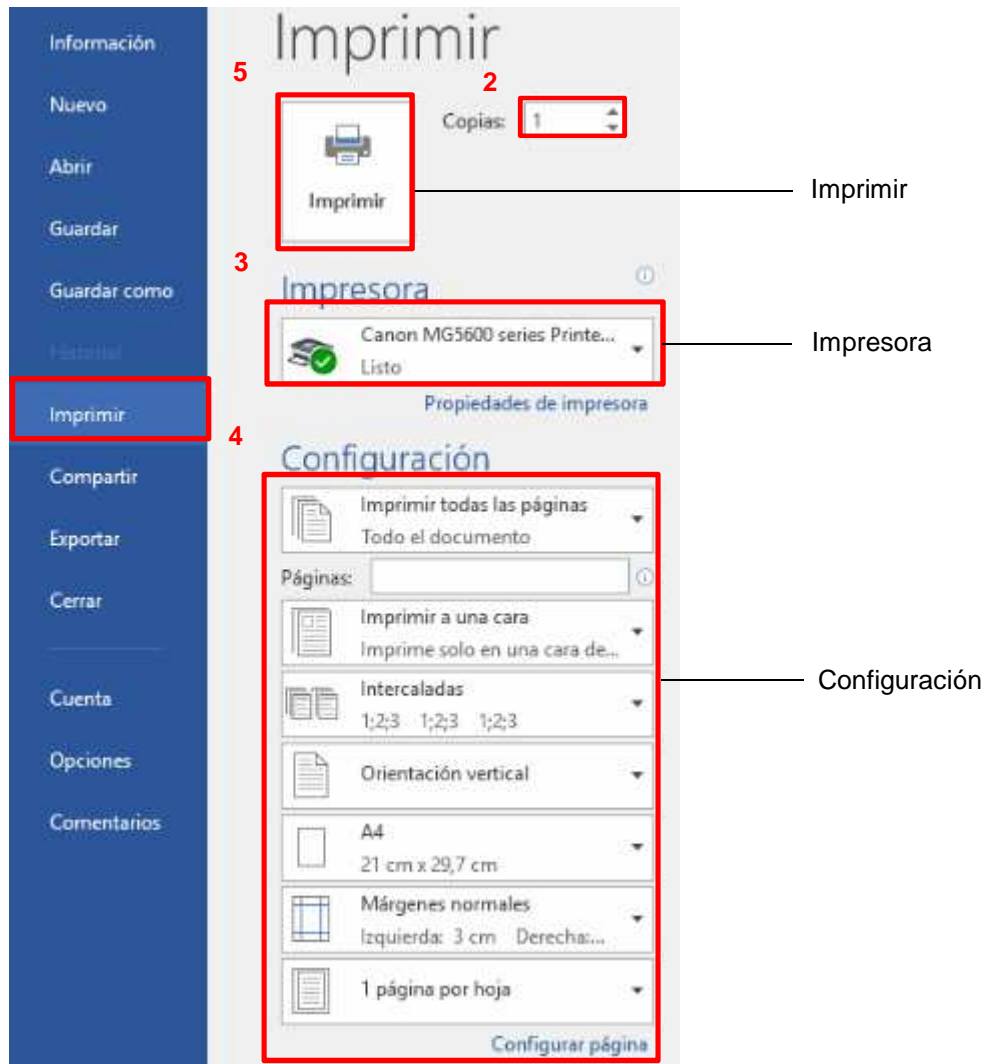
Información

Nuevo

Abrir

Guardar

Guardar como

Historial

Imprimir

Compartir

Exportar

Cerrar

Cuenta

Opciones

Comentarios

Imprimir

5

2

Copias: 1

Imprimir

Imprimir

3

Impresora

Canon MG5600 series Printe...
Listo

Impresora

Propiedades de impresora

4

Configuración

Imprimir todas las páginas
Todo el documento

Páginas:

Imprimir a una cara
Imprime solo en una cara de...

Intercaladas
1;2;3 1;2;3 1;2;3

Orientación vertical

A4
21 cm x 29,7 cm

Márgenes normales
Izquierda: 3 cm Derecha:...

1 página por hoja

Configurar página

Configuración